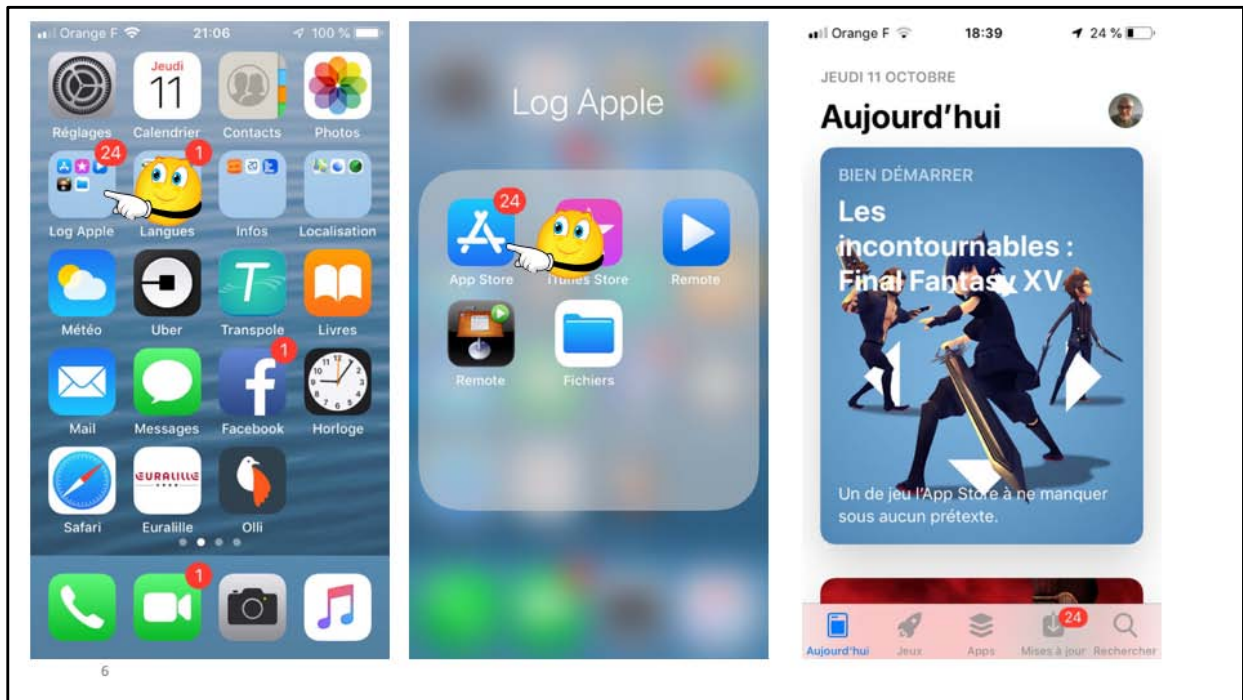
Orange F 21:06 100 %

Jeudi
11

Réglages
Calendrier
Contacts
Photos
24
1
Log Apple
Langues
Infos
Localisation
Météo
Uber
Transpole
Livres
1
Mail
Messages
Facebook
Horloge
EURALILLE
Safari
Euralille
Olli
1

6

Log Apple

24
App Store
iTunes Store
Remote
Remote
Fichiers

Orange F 18:39 24 %

JEUDI 11 OCTOBRE
Aujourd'hui

BIEN DÉMARRER
Les incontournables : Final Fantasy XV

Un de jeu l'App Store à ne manquer sous aucun prétexte.

Aujourd'hui
Jeux
Apps
24
Mises à jour
Rechercher